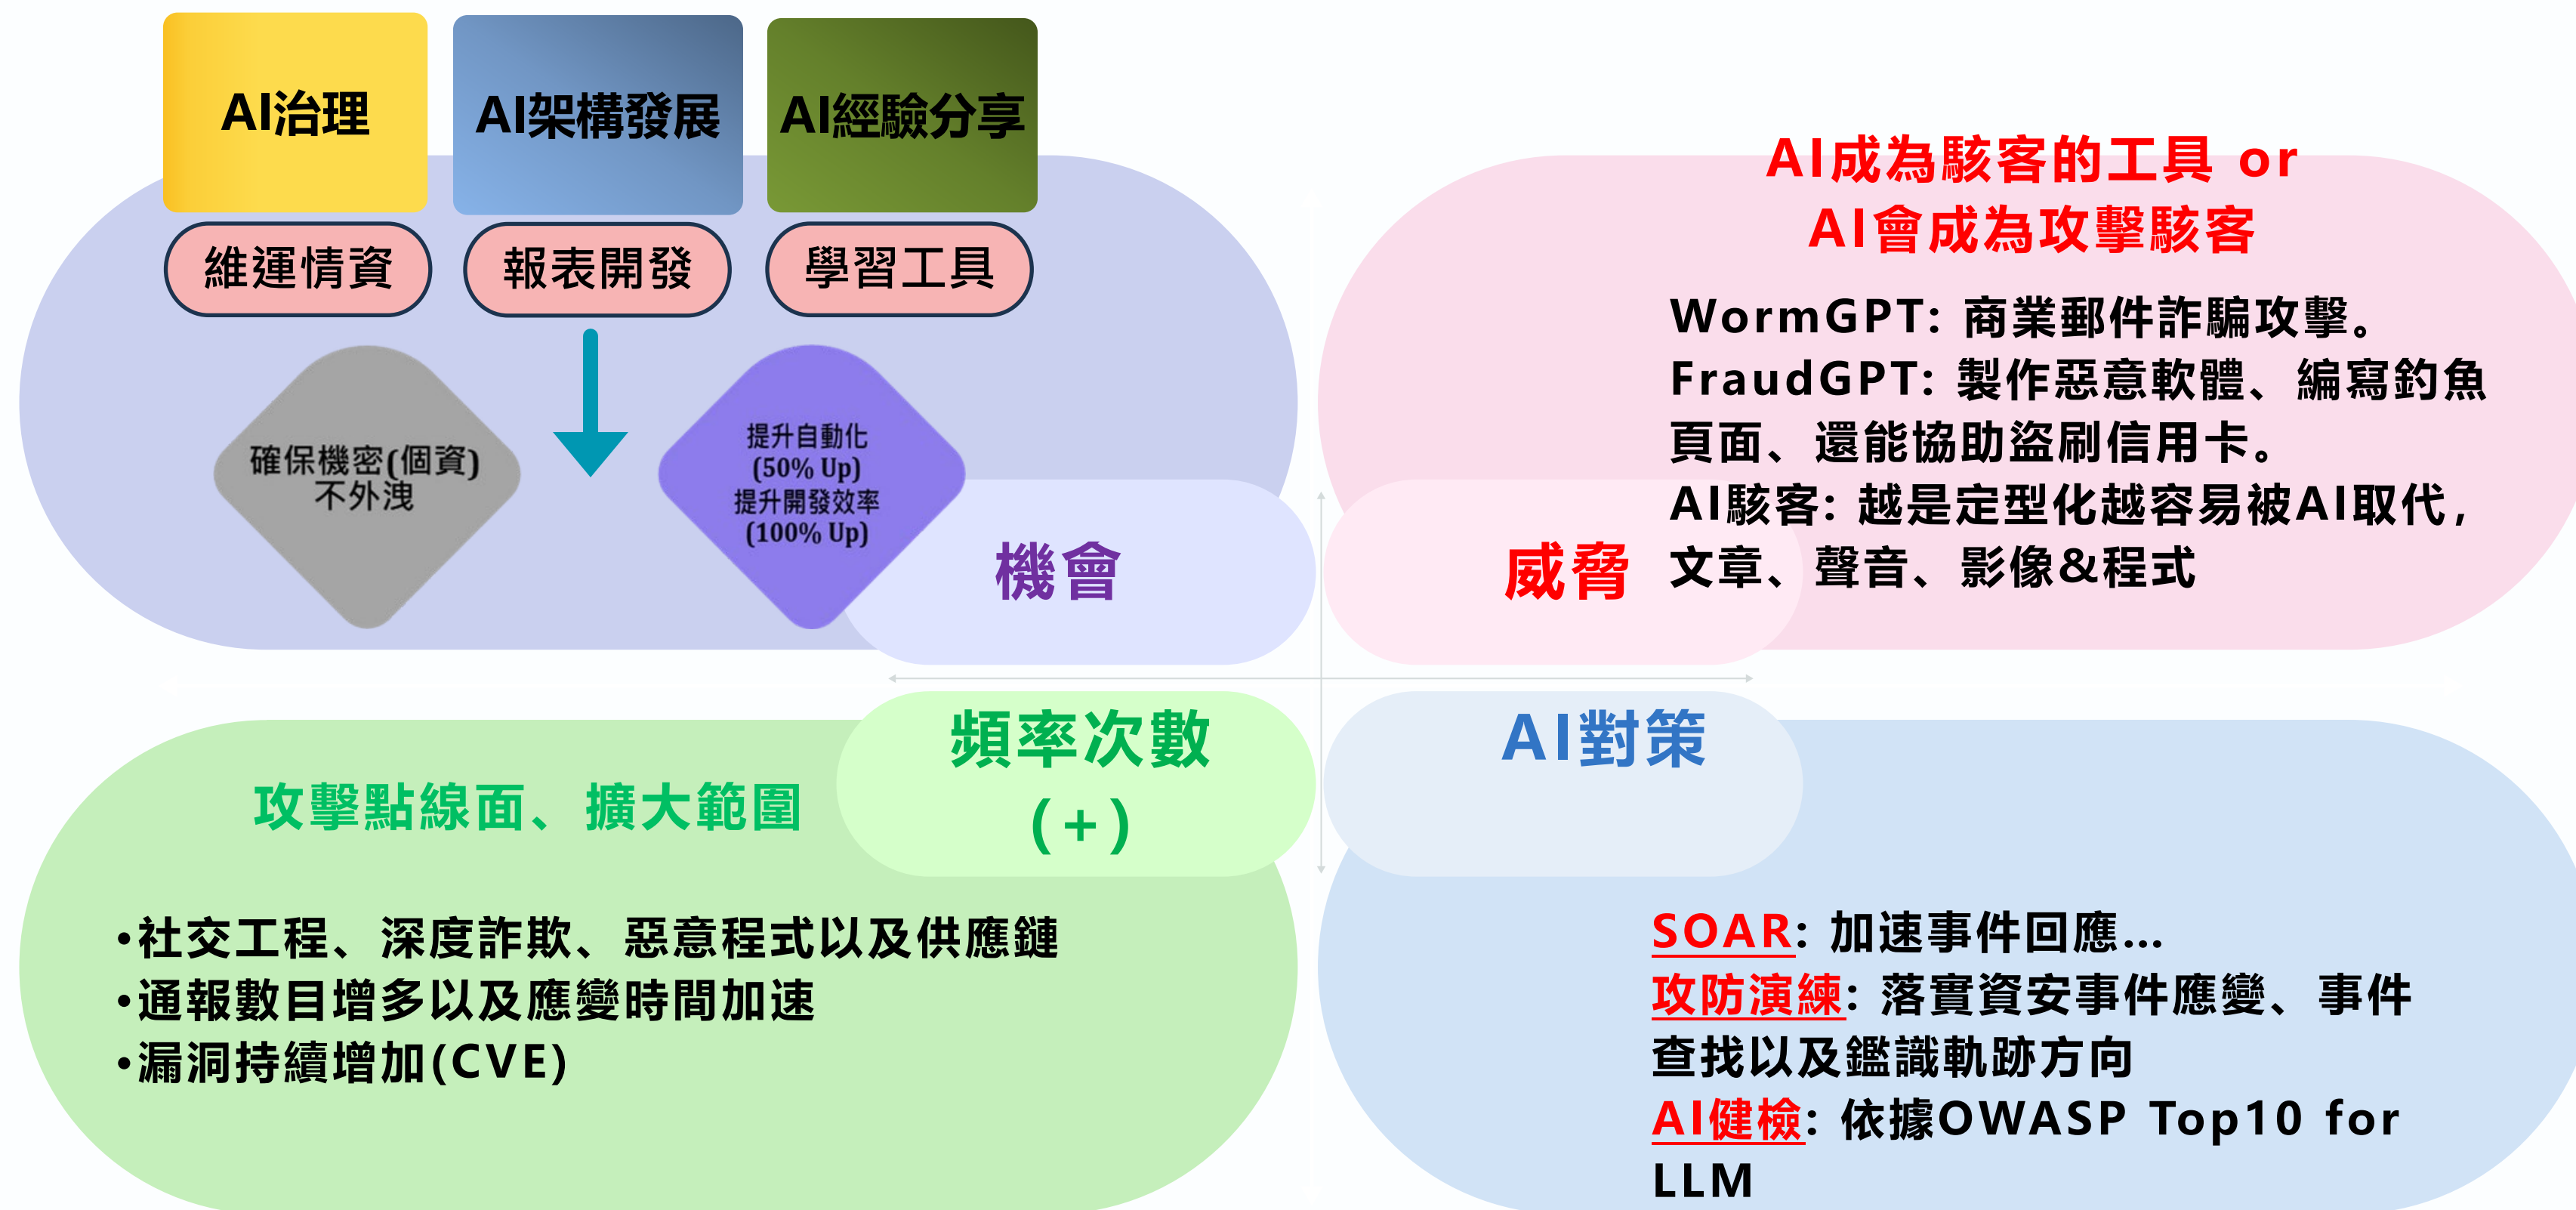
AI治理

AI架構發展

AI經驗分享

維運情資

報表開發

學習工具

確保機密(個資)不外洩

提升自動化 (50% Up) 提升開發效率 (100% Up)

機會

AI成為駭客的工具 or AI會成為攻擊駭客

WormGPT: 商業郵件詐騙攻擊。
FraudGPT: 製作惡意軟體、編寫釣魚頁面、還能協助盜刷信用卡。
AI駭客: 越是定型化越容易被AI取代，文章、聲音、影像&程式

威脅

頻率次數 (+)

攻擊點線面、擴大範圍

•社交工程、深度詐欺、惡意程式以及供應鏈
•通報數目增多以及應變時間加速
•漏洞持續增加(CVE)

AI對策

SOAR: 加速事件回應...
攻防演練: 落實資安事件應變、事件查找以及鑑識軌跡方向
AI健檢: 依據OWASP Top10 for LLM